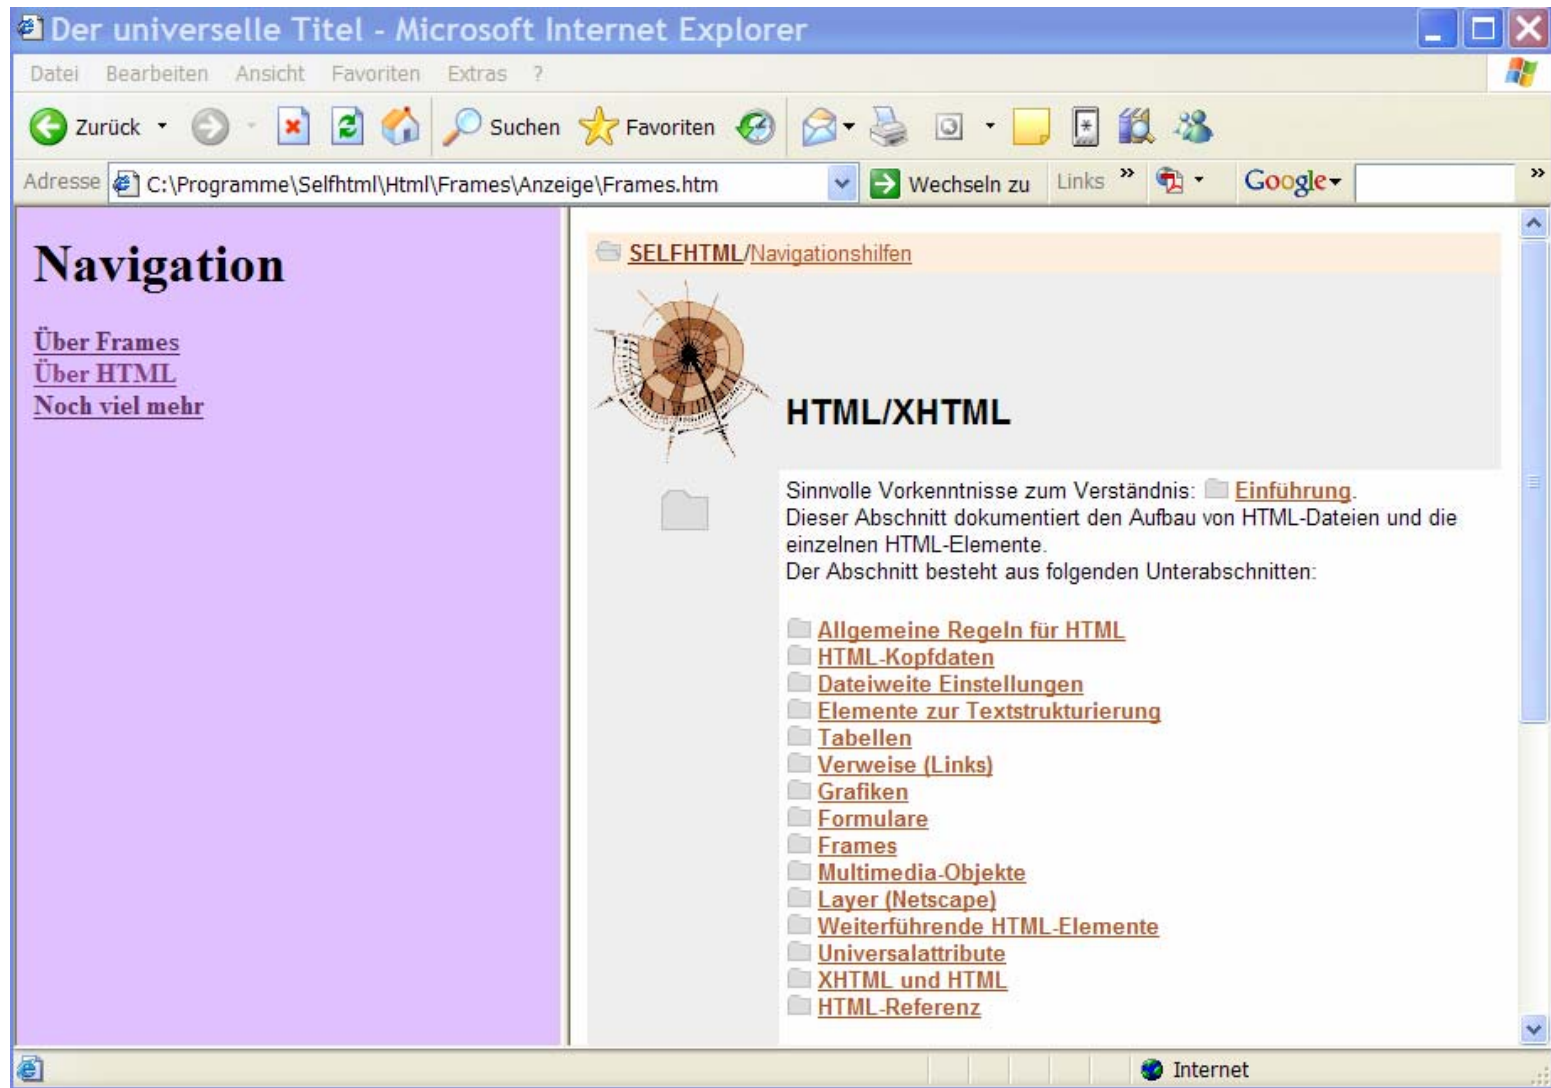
Der universelle Titel - Microsoft Internet Explorer

Datei Bearbeiten Ansicht Favoriten Extras ?

Zurück Suchen Favoriten

Adresse C:\Programme\Selfhtml\Html\Frames\Anzeige\Frames.htm Wechseln zu Links » Google

Navigation

Über Frames
Über HTML
Noch viel mehr

SELFHTML/Navigationshilfen

HTML/XHTML

Sinnvolle Vorkenntnisse zum Verständnis: Einführung.
Dieser Abschnitt dokumentiert den Aufbau von HTML-Dateien und die einzelnen HTML-Elemente.
Der Abschnitt besteht aus folgenden Unterabschnitten:

Allgemeine Regeln für HTML
HTML-Kopfdaten
Dateiweite Einstellungen
Elemente zur Textstrukturierung
Tabellen
Verweise (Links)
Grafiken
Formulare
Frames
Multimedia-Objekte
Layer (Netscape)
Weiterführende HTML-Elemente
Universalattribute
XHTML und HTML
HTML-Referenz

Internet